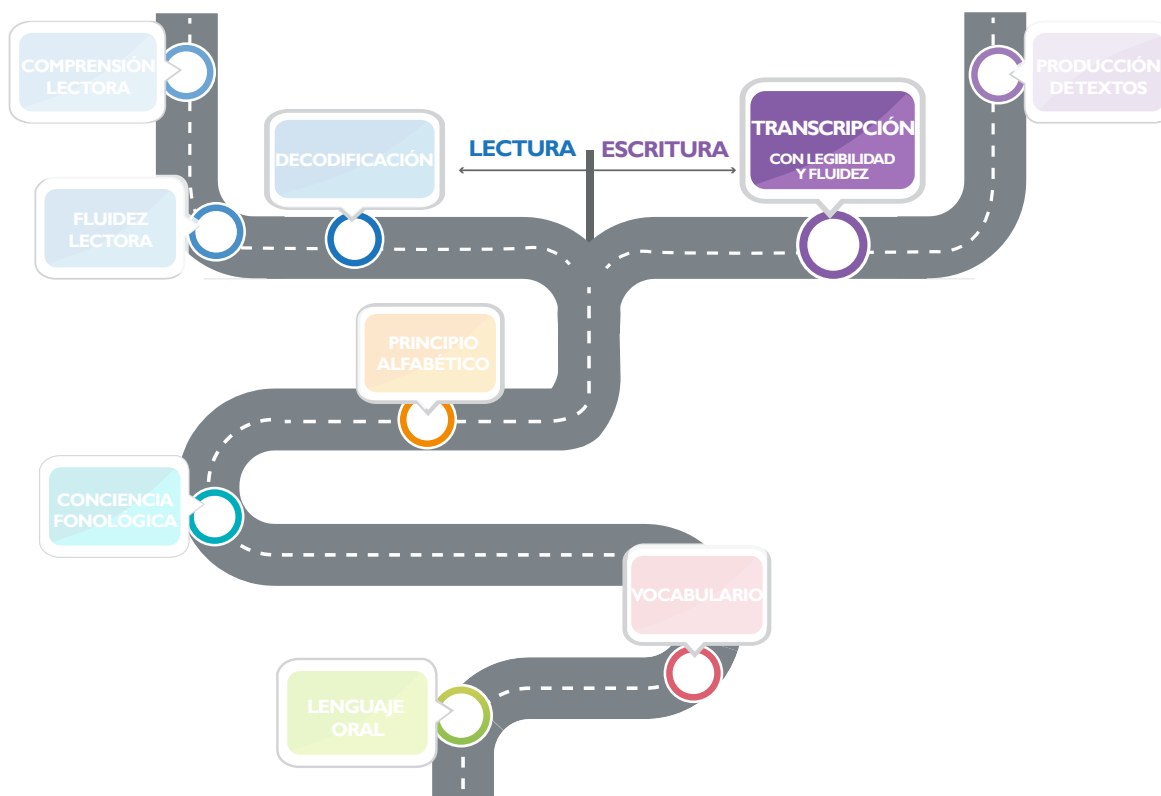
COMPRENSIÓN LECTORA

PRODUCCIÓN DETEXTOS

DECODIFICACIÓN

LECTURA

ESCRITURA

TRANSCRIPCIÓN
CON LEGIBILIDAD Y FLUIDEZ

FLUIDEZ LECTORA

PRINCIPIO ALFABÉTICO

CONCIENCIA FONOLÓGICA

VOCABULARIO

LENGUAJE ORAL